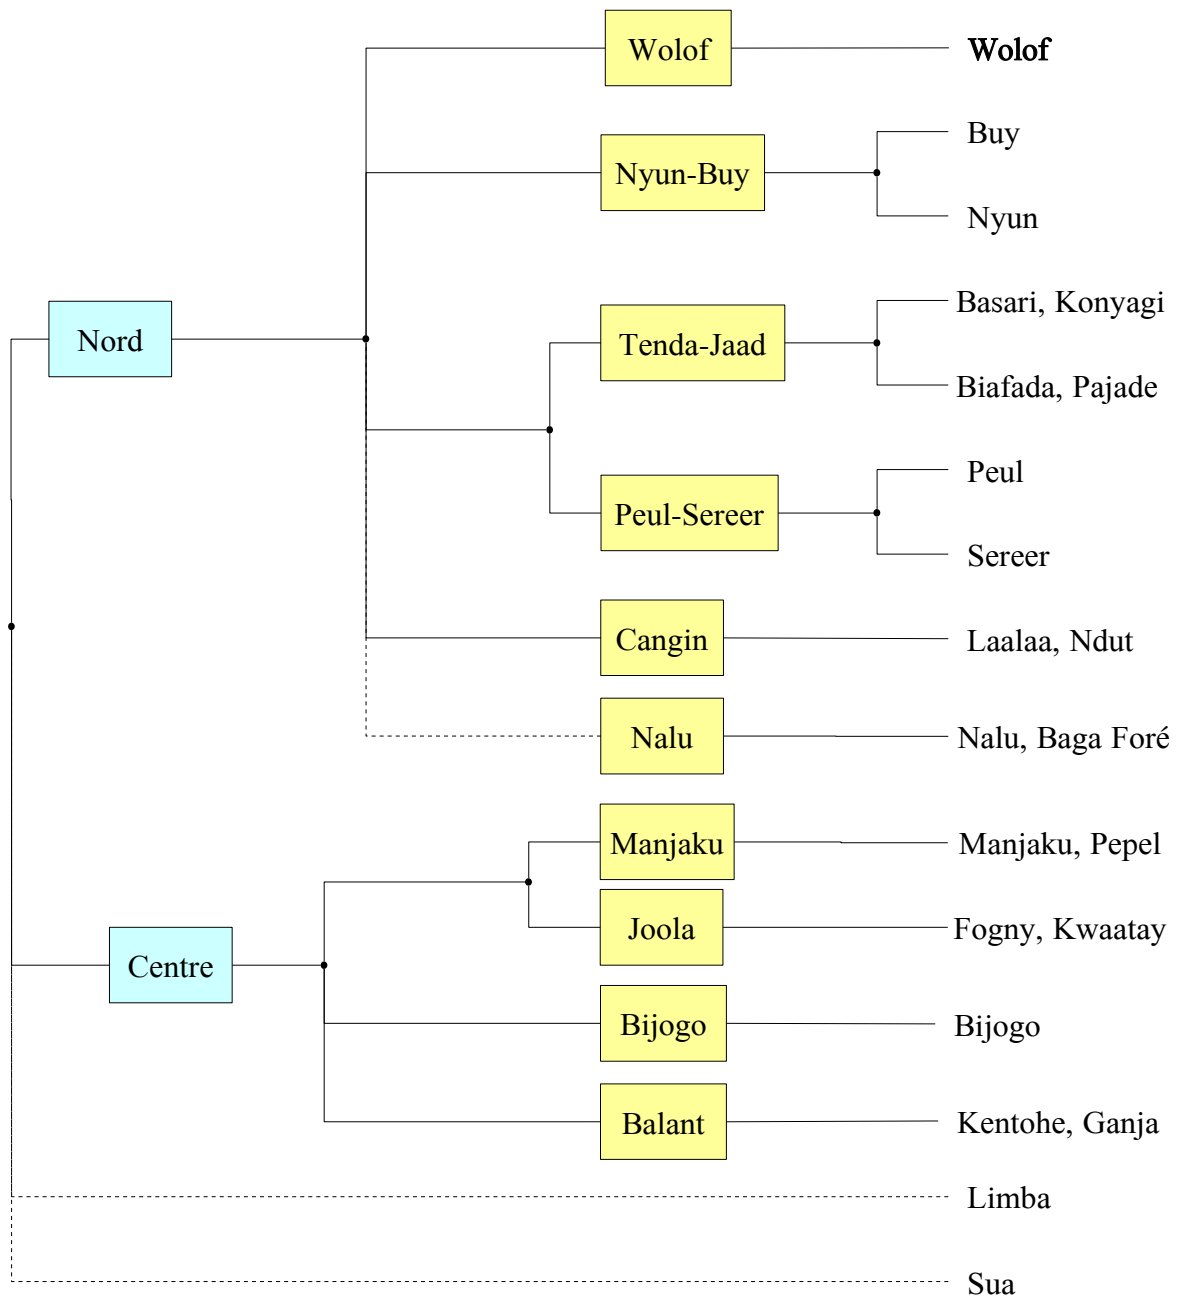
Nord

Wolof

Wolof

Nyun-Buy

Buy

Nyun

Tenda-Jaad

Basari, Konyagi

Biafada, Pajade

Peul-Sereer

Peul

Sereer

Cangin

Laalaa, Ndut

Nalu

Nalu, Baga Foré

Centre

Manjaku

Manjaku, Pepel

Joola

Fogny, Kwaatay

Bijogo

Bijogo

Balant

Kentohe, Ganja

Limba

Sua